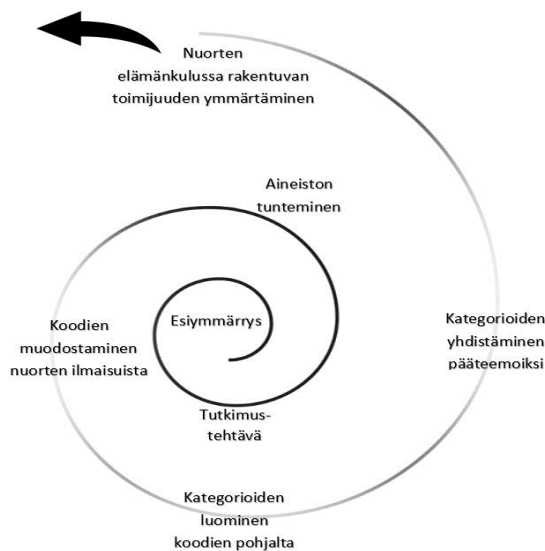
Nuorten elämänkulussa rakentuvan toimijuuden ymmärtäminen

Aineiston tunteminen

Koodien muodostaminen nuorten ilmaisuista

Esiymmärrys

Kategorioiden yhdistäminen pääteemoiksi

Tutkimustehtävä

Kategorioiden luominen koodien pohjalta